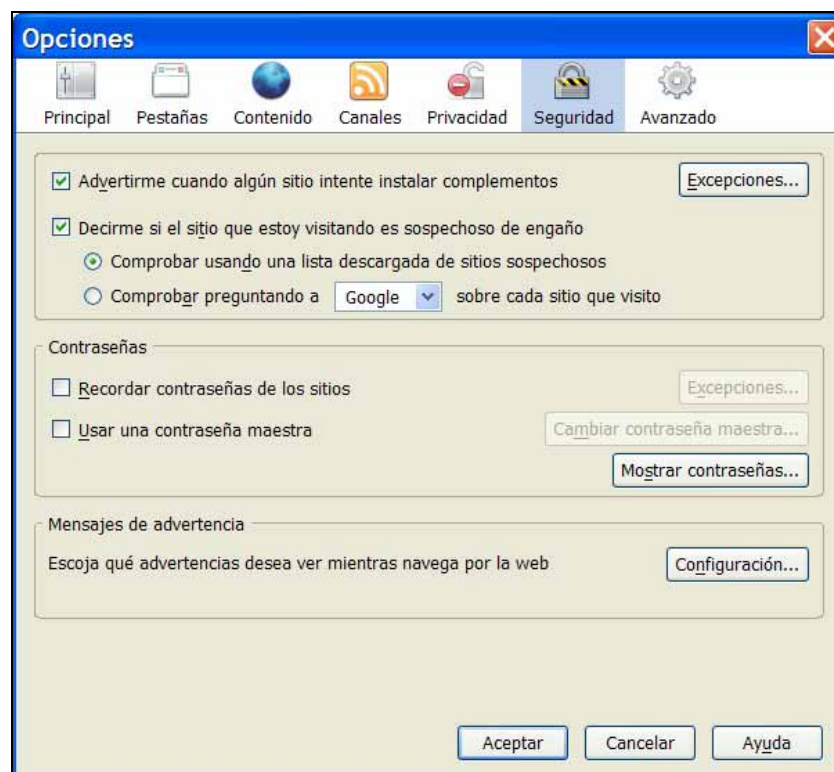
Opciones

Principal Pestañas Contenido Canales Privacidad Seguridad Avanzado

Advertirme cuando algún sitio intente instalar complementos
Excepciones...

Decirme si el sitio que estoy visitando es sospechoso de engaño

Comprobar usando una lista descargada de sitios sospechosos

Comprobar preguntando a Google sobre cada sitio que visito

Contraseñas

Recordar contraseñas de los sitios
Excepciones...

Usar una contraseña maestra
Cambiar contraseña maestra...

Mostrar contraseñas...

Mensajes de advertencia

Escoja qué advertencias desea ver mientras navega por la web
Configuración...

Aceptar Cancelar Ayuda